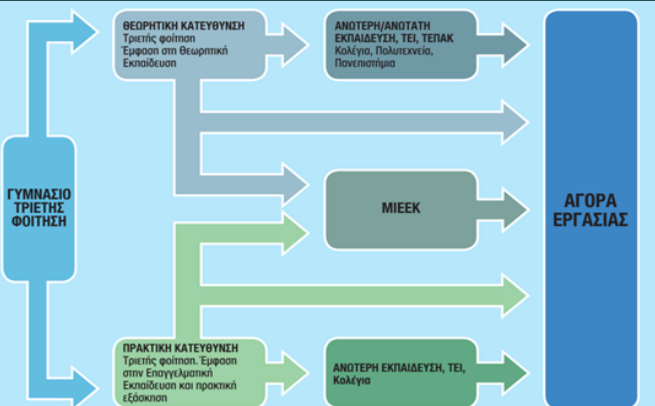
ΓΥΜΝΑΣΙΟ ΤΡΙΕΤΗΣ ΦΟΙΤΗΣΗ

ΘΕΩΡΗΤΙΚΗ ΚΑΤΕΥΘΥΝΣΗ
Τριετής φοίτηση
Έμφαση στη Θεωρητική Εκπαίδευση

ΑΝΩΤΕΡΗ/ΑΝΩΤΑΤΗ ΕΚΠΑΙΔΕΥΣΗ, ΤΕΙ, ΤΕΠΑΚ
Κολέγια, Πολυτεχνεία, Πανεπιστήμια

ΜΙΕΕΚ

ΠΡΑΚΤΙΚΗ ΚΑΤΕΥΘΥΝΣΗ
Τριετής φοίτηση. Έμφαση στην Επαγγελματική Εκπαίδευση και πρακτική εξάσκηση

ΑΝΩΤΕΡΗ ΕΚΠΑΙΔΕΥΣΗ, ΤΕΙ, Κολέγια

ΑΓΟΡΑ ΕΡΓΑΣΙΑΣ